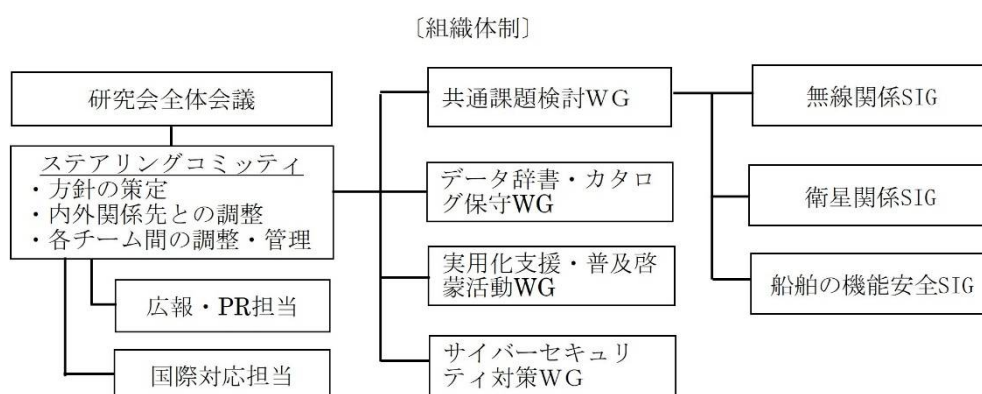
〔組織体制〕

研究会全体会議

ステアリングコミッティ
・方針の策定
・内外関係先との調整
・各チーム間の調整・管理

広報・PR担当

国際対応担当

共通課題検討WG

データ辞書・カタログ保守WG

実用化支援・普及啓蒙活動WG

サイバーセキュリティ対策WG

無線関係SIG

衛星関係SIG

船舶の機能安全SIG